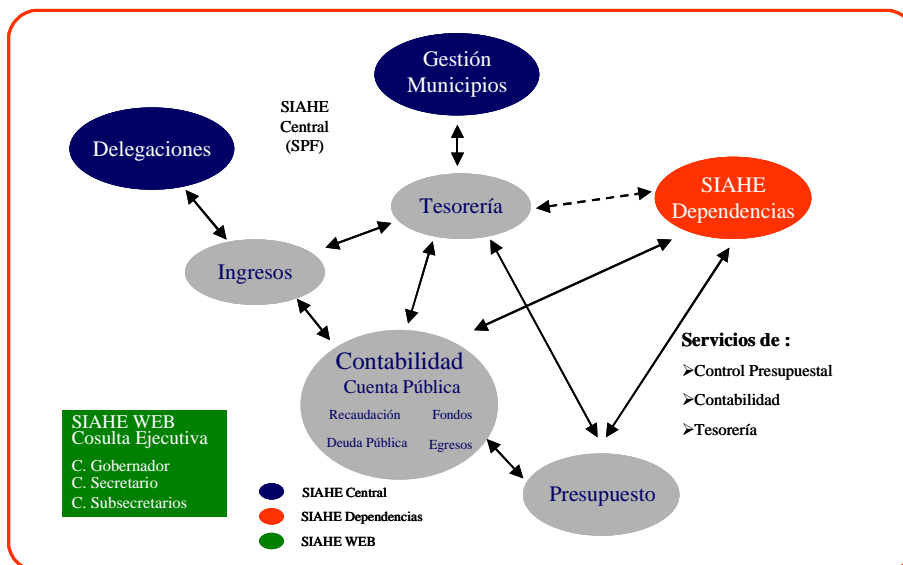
Gestión Municipios

SIAHE Central (SPF)

Delegaciones

Tesorería

SIAHE Dependencias

Ingresos

Contabilidad
Cuenta Pública
Recaudación
Fondos
Deuda Pública
Egresos

Servicios de :
➢Control Presupuestal
➢Contabilidad
➢Tesorería

SIAHE WEB
Cosulta Ejecutiva
C. Gobernador
C. Secretario
C. Subsecretarios

SIAHE Central
SIAHE Dependencias
SIAHE WEB

Presupuesto